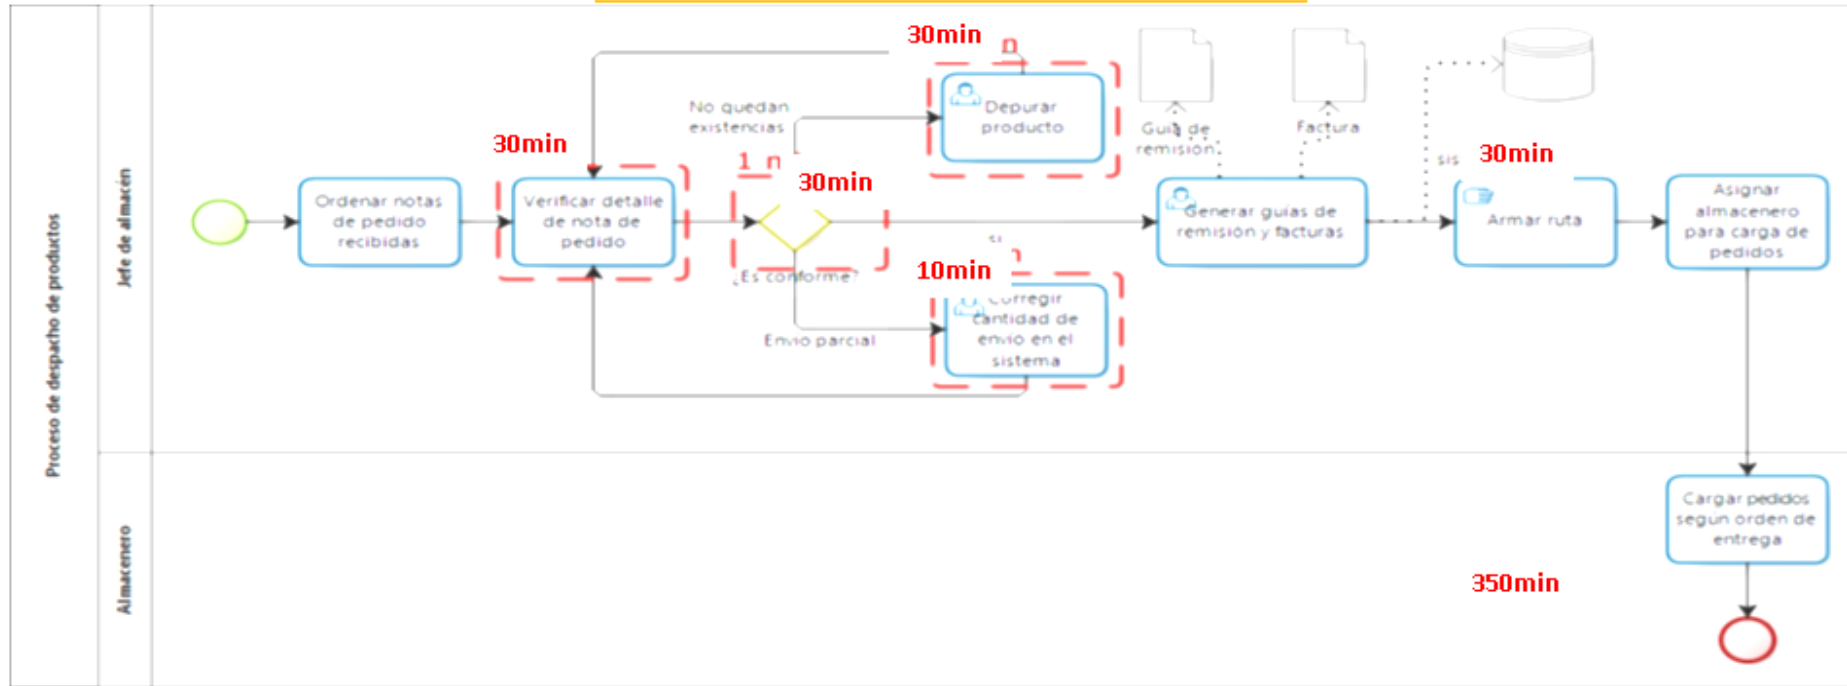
Proceso de despacho de productos

Jefe de almacén

Almacenero

30min

Depurar producto

No quedan existencias

30min

1 n

30min

Ordenar notas de pedido recibidas

Verificar detalle de nota de pedido

¿Es conforme?

Si

10min

Corregir cantidad de envio en el sistema

Envio parcial

Guia de remisión

Factura

sis

30min

Generar guias de remisión y facturas

Armar ruta

Asignar almacenero para carga de pedidos

Cargar pedidos segun orden de entrega

350min